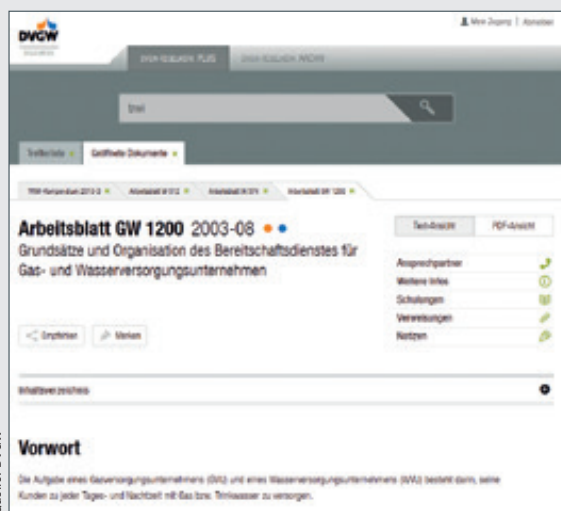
DVGW

Mein Zugang | Abmelden

DVGW-REGELWERK PLUS

DVGW-REGELWERK ARCHIV

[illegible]

Trefferliste ×

Geöffnete Dokumente ×

TRW-Kompendium 2013-3 ×

Arbeitsblatt W 512 ×

Arbeitsblatt W 375 ×

Arbeitsblatt GW 1200 ×

Arbeitsblatt GW 1200 2003-08

Grundsätze und Organisation des Bereitschaftsdienstes für Gas- und Wasserversorgungsunternehmen

Text-Ansicht

PDF-Ansicht

Ansprechpartner

Weitere Infos

Schulungen

Verweisungen

Notizen

Empfehlen

Merken

Inhaltsverzeichnis

Vorwort

Die Aufgabe eines Gasversorgungsunternehmens (GVU) und eines Wasserversorgungsunternehmens (WVU) besteht darin, seine Kunden zu jeder Tages- und Nachtzeit mit Gas bzw. Trinkwasser zu versorgen.